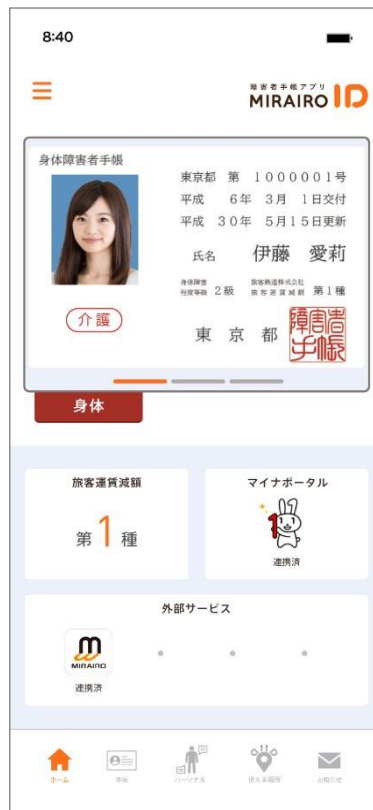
8:40

障害者手帳アプリ
MIRAIRO ID

身体障害者手帳

東京都 第 1000001号
平成 6年 3月 1日交付
平成 30年 5月15日更新

氏名 伊藤 愛莉

身体障害程度等級 2級 旅客鉄道株式会社旅客運賃減額 第1種

介護

東 京 都

障害者手帳

身体

旅客運賃減額

第 1 種

マイナポータル

連携済

外部サービス

MIRAIRO

連携済

ホーム 手帳 パーソナル 使える場所 お知らせ